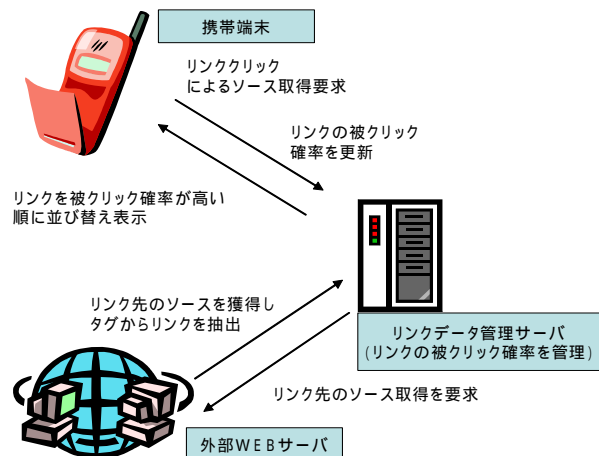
携帯端末

リンククリック
によるソース取得要求

リンクの被クリック
確率を更新

リンクを被クリック確率が高い
順に並び替え表示

リンク先のソースを獲得し
タグからリンクを抽出

リンクデータ管理サーバ
(リンクの被クリック確率を管理)

リンク先のソース取得を要求

外部WEBサーバ